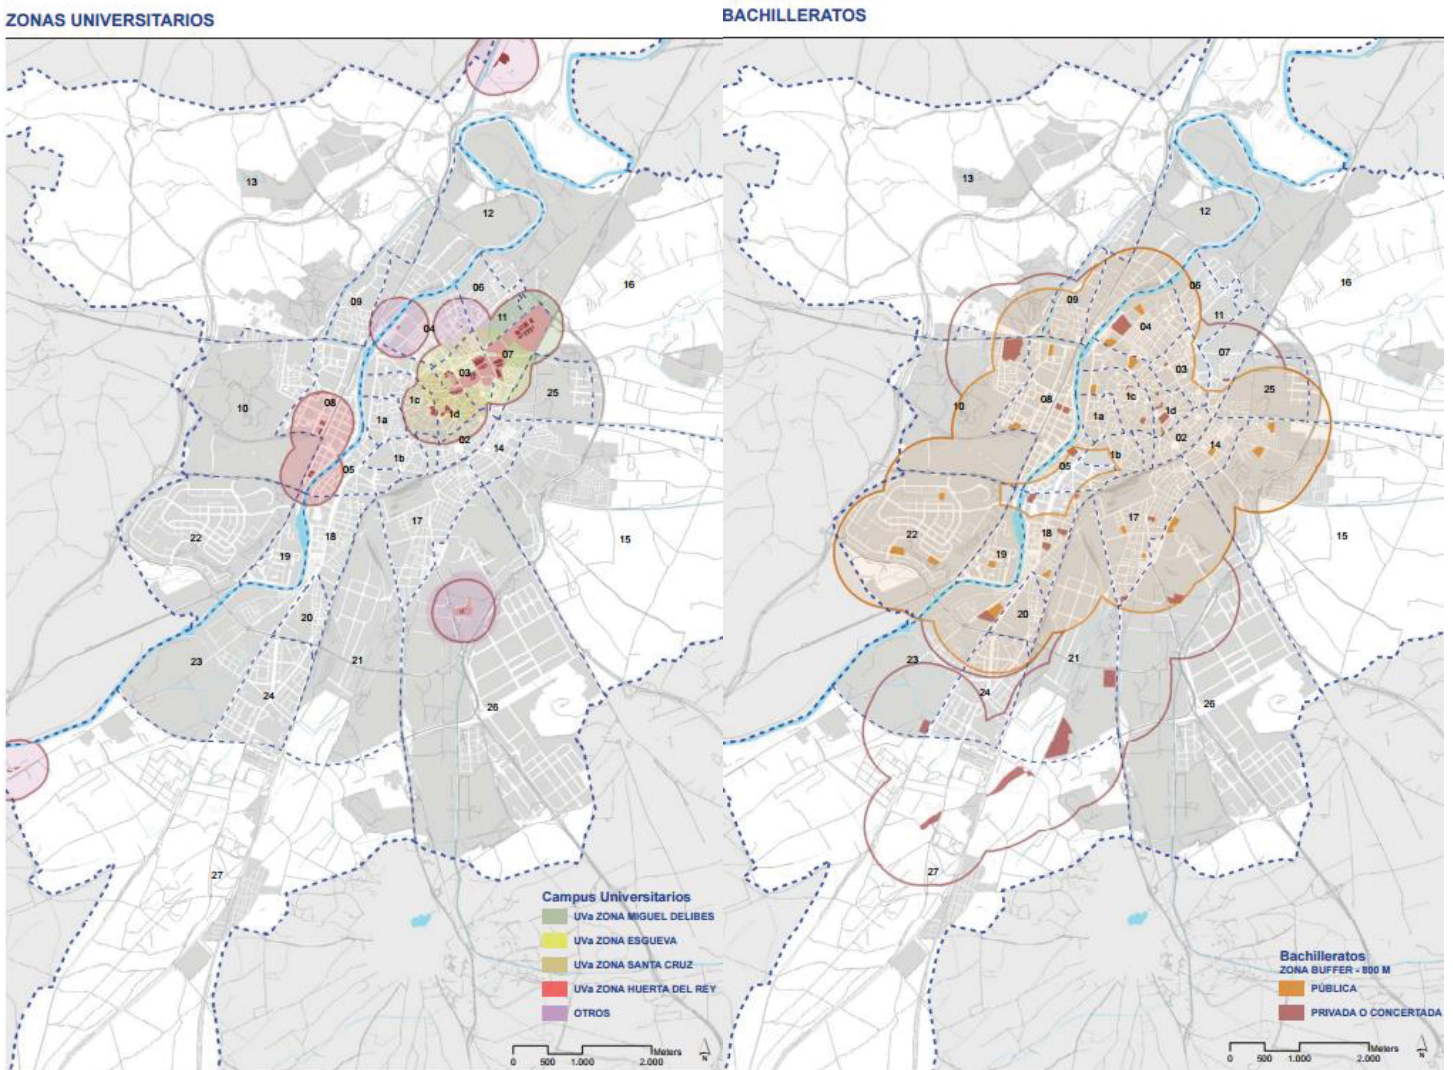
ZONAS UNIVERSITARIOS

13
12
16
09
06
04
11
07
03
10
08
1c
1a
1d
25
02
14
1b
05
17
22
18
19
15
20
21
23
24
26
27

Campus Universitarios
UVa ZONA MIGUEL DELIBES
UVa ZONA ESGUEVA
UVa ZONA SANTA CRUZ
UVa ZONA HUERTA DEL REY
OTROS

0 500 1.000 2.000 Meters

BACHILLERATOS

13
12
16
09
06
04
11
07
03
10
08
1c
1a
1d
25
02
14
05
1b
17
22
19
18
15
20
23
21
24
26
27

Bachilleratos
ZONA BUFFER - 800 M
PÚBLICA
PRIVADA O CONCERTADA

0 500 1.000 2.000 Meters